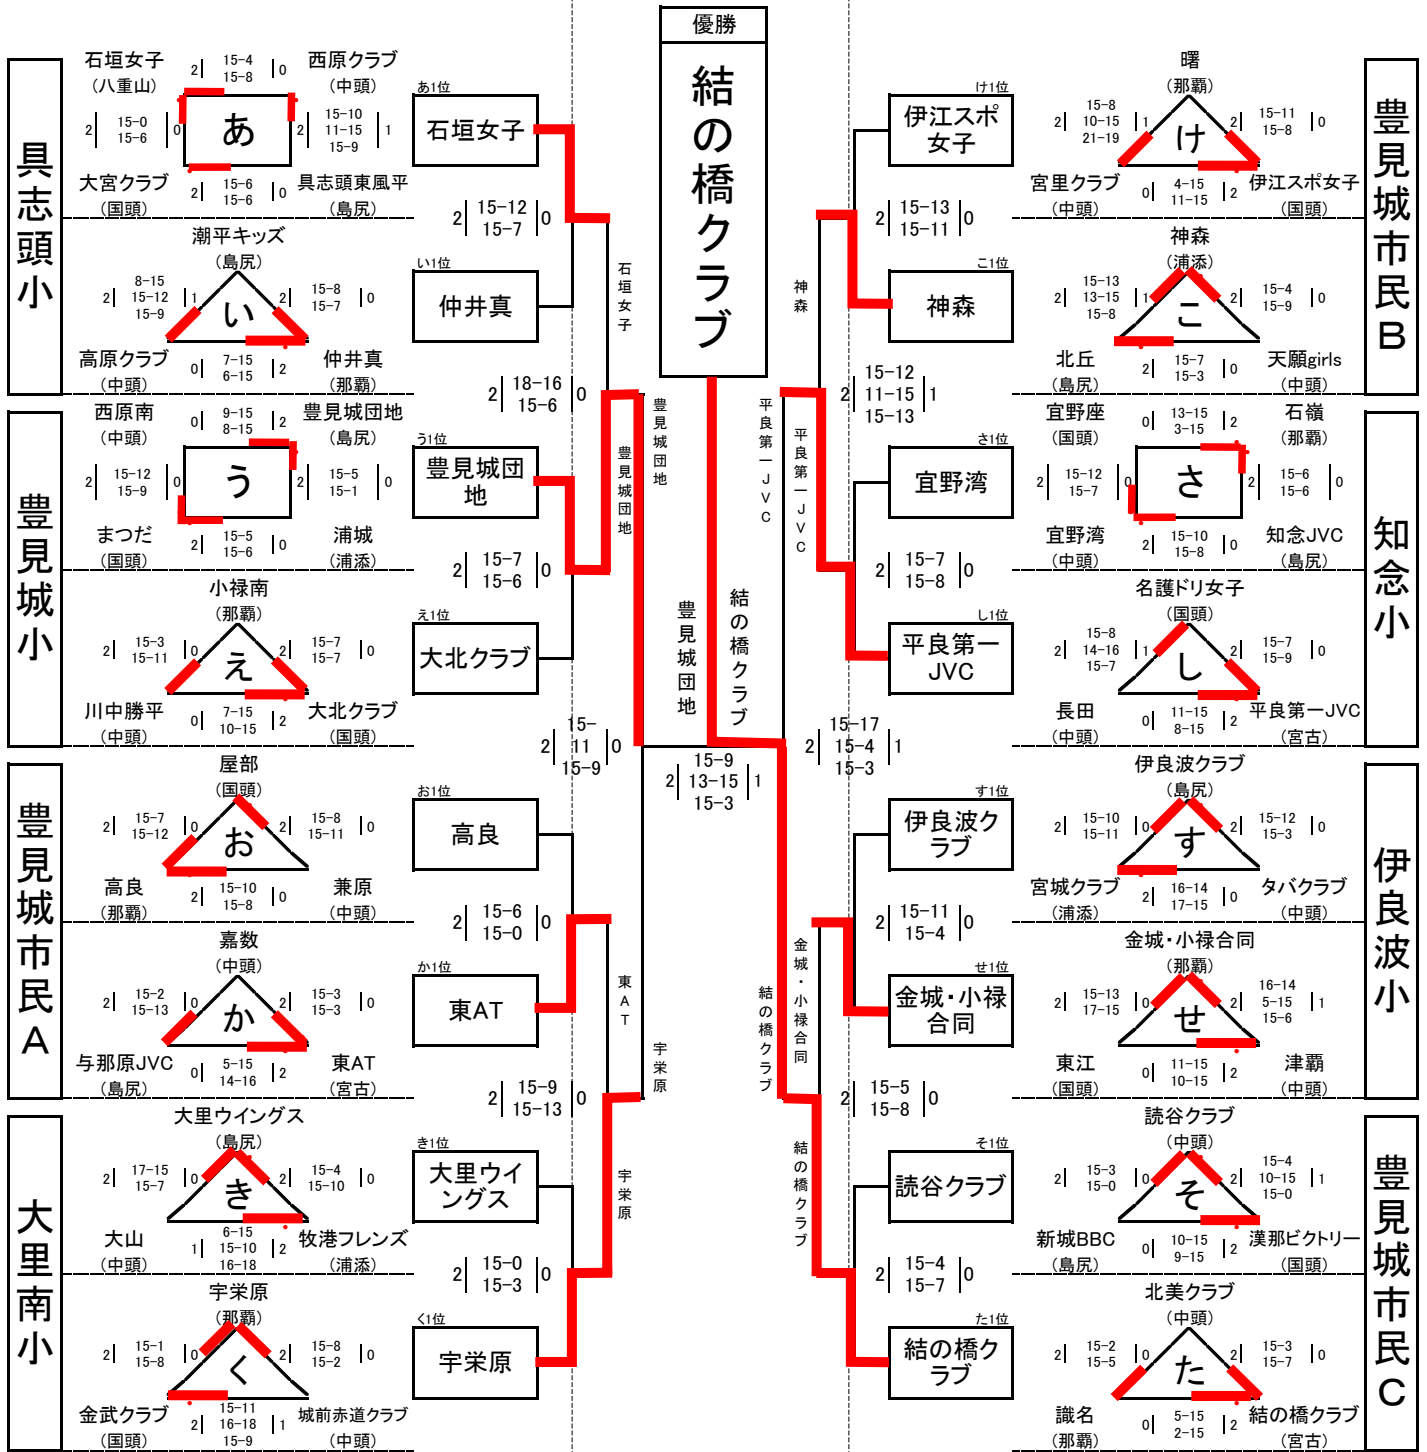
優勝

結の橋クラブ

具志頭小

石垣女子
(八重山)
2 15-4 15-8 0
西原クラブ
(中頭)
2 15-0 15-6 0
あ
2 15-10 11-15 15-9 1
大宮クラブ
(国頭)
2 15-6 15-6 0
具志頭東風平
(島尻)

潮平キッズ
(島尻)
2 8-15 15-12 15-9 1
い
2 15-8 15-7 0
高良クラブ
(中頭)
0 7-15 6-15 2
仲井真
(那覇)

豊見城小

西原南
(中頭)
0 9-15 8-15 2
豊見城団地
(島尻)
2 15-12 15-9 0
う
2 15-5 15-1 0
まつだ
(国頭)
2 15-5 15-6 0
浦城
(浦添)

小禄南
(那覇)
2 15-3 15-11 0
え
2 15-7 15-7 0
川中勝平
(中頭)
0 7-15 10-15 2
大北クラブ
(国頭)

豊見城市民A

屋部
(国頭)
2 15-7 15-12 0
お
2 15-8 15-11 0
高良
(那覇)
2 15-10 15-8 0
兼原
(中頭)

嘉数
(中頭)
2 15-2 15-13 0
か
2 15-3 15-3 0
与那原JVC
(島尻)
0 5-15 14-16 2
東AT
(宮古)

大里南小

大里ウイングス
(島尻)
2 17-15 15-7 0
き
2 15-4 15-10 0
大山
(中頭)
1 6-15 15-10 16-18 2
牧港フレンズ
(浦添)

宇栄原
(那覇)
2 15-1 15-8 0
く
2 15-8 15-2 0
金武クラブ
(国頭)
2 15-11 16-18 15-9 1
城前赤道クラブ
(中頭)

あ1位
石垣女子
2 15-12 15-7 0
い1位
仲井真
石垣女子
2 18-16 15-6 0
う1位
豊見城団地
2 15-7 15-6 0
え1位
大北クラブ
豊見城団地
2 15-11 15-9 0
豊見城団地
お1位
高良
2 15-6 15-0 0
か1位
東AT
東AT
2 15-9 15-13 0
き1位
大里ウイングス
2 15-0 15-3 0
く1位
宇栄原
宇栄原
宇栄原

豊見城団地
結の橋クラブ
2 15-9 13-15 15-3 1

け1位
伊江スポ女子
2 15-13 15-11 0
こ1位
神森
神森
2 15-12 11-15 15-13 1
平良第一JVC
さ1位
宜野湾
2 15-7 15-8 0
し1位
平良第一JVC
平良第一JVC
2 15-17 15-4 15-3 1
す1位
伊良波クラブ
2 15-11 15-4 0
せ1位
金城・小禄合同
金城・小禄合同
2 15-5 15-8 0
結の橋クラブ
そ1位
読谷クラブ
2 15-4 15-7 0
た1位
結の橋クラブ
結の橋クラブ

豊見城市民B

曙
(那覇)
2 15-8 10-15 21-19 1
け
2 15-11 15-8 0
宮里クラブ
(中頭)
0 4-15 11-15 2
伊江スポ女子
(国頭)

神森
(浦添)
2 15-13 13-15 15-8 1
こ
2 15-4 15-9 0
北丘
(島尻)
2 15-7 15-3 0
天願girls
(中頭)

知念小

宜野座
(国頭)
0 13-15 3-15 2
石嶺
(那覇)
2 15-12 15-7 0
さ
2 15-6 15-6 0
宜野湾
(中頭)
2 15-10 15-8 0
知念JVC
(島尻)

名護ドリ女子
(国頭)
2 15-8 14-16 15-7 1
し
2 15-7 15-9 0
長田
(中頭)
0 11-15 8-15 2
平良第一JVC
(宮古)

伊良波小

伊良波クラブ
(島尻)
2 15-10 15-11 0
す
2 15-12 15-3 0
宮城クラブ
(浦添)
2 16-14 17-15 0
タバクラブ
(中頭)

金城・小禄合同
(那覇)
2 15-13 17-15 0
せ
2 16-14 5-15 15-6 1
東江
(国頭)
0 11-15 10-15 2
津覇
(中頭)

豊見城市民C

読谷クラブ
(中頭)
2 15-3 15-0 0
そ
2 15-4 10-15 15-0 1
新城BBC
(島尻)
0 10-15 9-15 2
漢那ビクトリー
(国頭)

北美クラブ
(中頭)
2 15-2 15-5 0
た
2 15-3 15-7 0
識名
(那覇)
0 5-15 2-15 2
結の橋クラブ
(宮古)